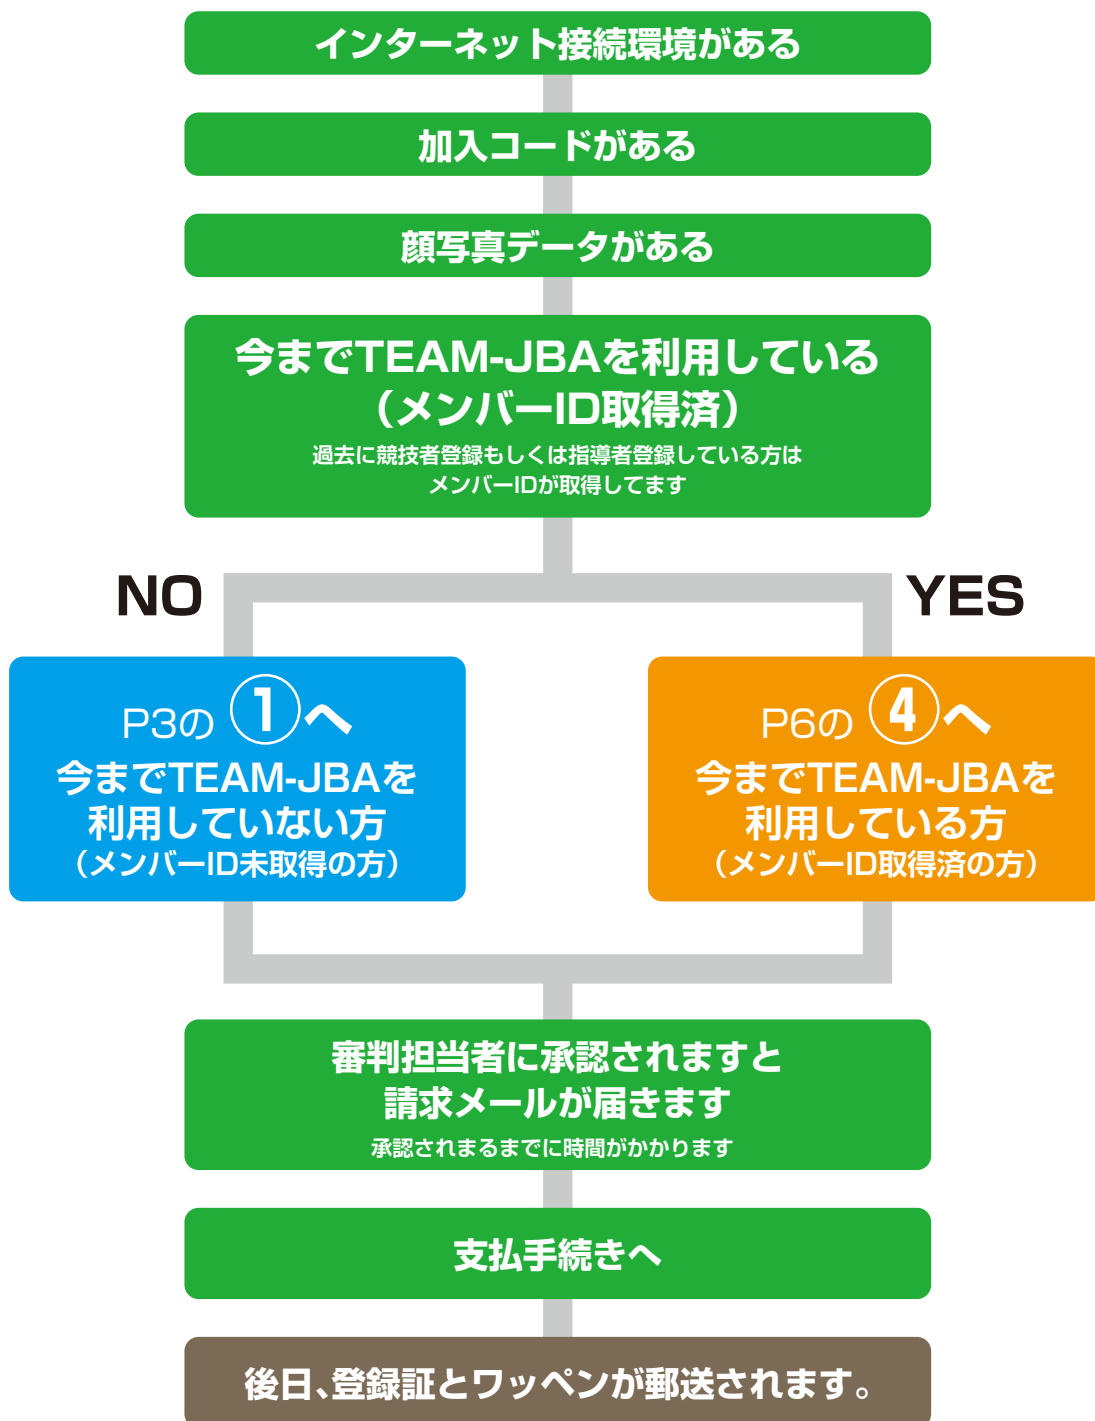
インターネット接続環境がある

加入コードがある

顔写真データがある

今までTEAM-JBAを利用している
(メンバーID取得済)
過去に競技者登録もしくは指導者登録している方は
メンバーIDが取得してます

NO

YES

P3の ① へ
今までTEAM-JBAを
利用していない方
(メンバーID未取得の方)

P6の ④ へ
今までTEAM-JBAを
利用している方
(メンバーID取得済の方)

審判担当者に承認されますと
請求メールが届きます
承認されまるまでに時間がかかります

支払手続きへ

後日、登録証とワッペンが郵送されます。